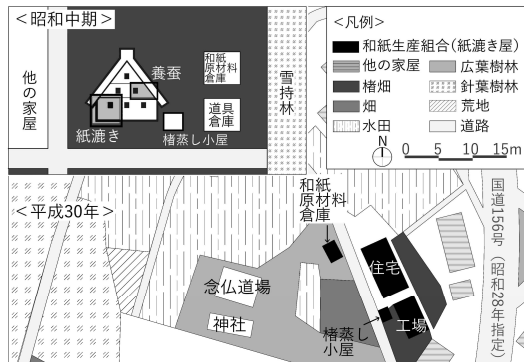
<昭和中期>

他の家屋

養蚕

和紙原材料倉庫

紙漉き

道具倉庫

楮蒸し小屋

雪持林

<凡例>

和紙生産組合(紙漉き屋)

他の家屋

広葉樹林

楮畑

針葉樹林

畑

荒地

水田

道路

N

0 5 10 15m

<平成30年>

和紙原材料倉庫

住宅

念仏道場

神社

楮蒸し小屋

工場

国道156号(昭和28年指定)